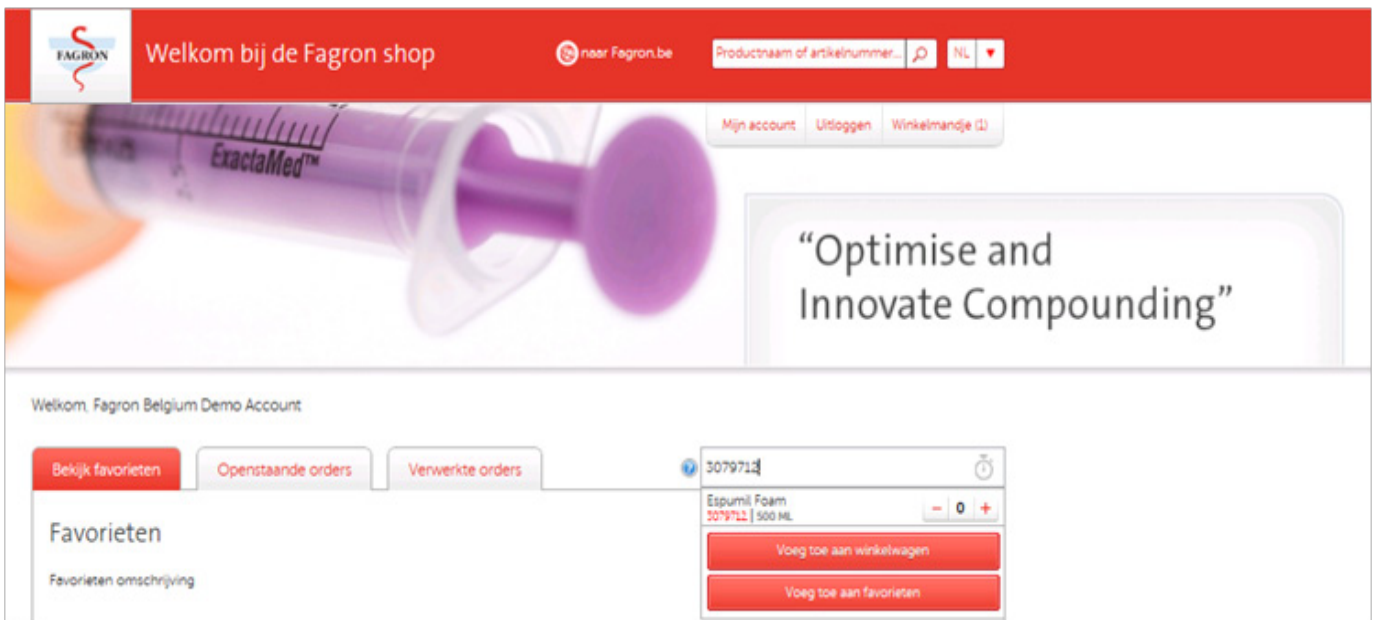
FAGRON

Welkom bij de Fagron shop

naar Fagron.be

Productnaam of artikelnummer...

NL

Mijn account | Uitloggen | Winkelmandje (1)

ExactaMed™

"Optimise and Innovate Compounding"

Welkom, Fagron Belgium Demo Account

Bekijk favorieten | Openstaande orders | Verwerkte orders

3079712

Espumil Foam
3079712 | 500 ML

– 0 +

Voeg toe aan winkelwagen

Voeg toe aan favorieten

Favorieten

Favorieten omschrijving